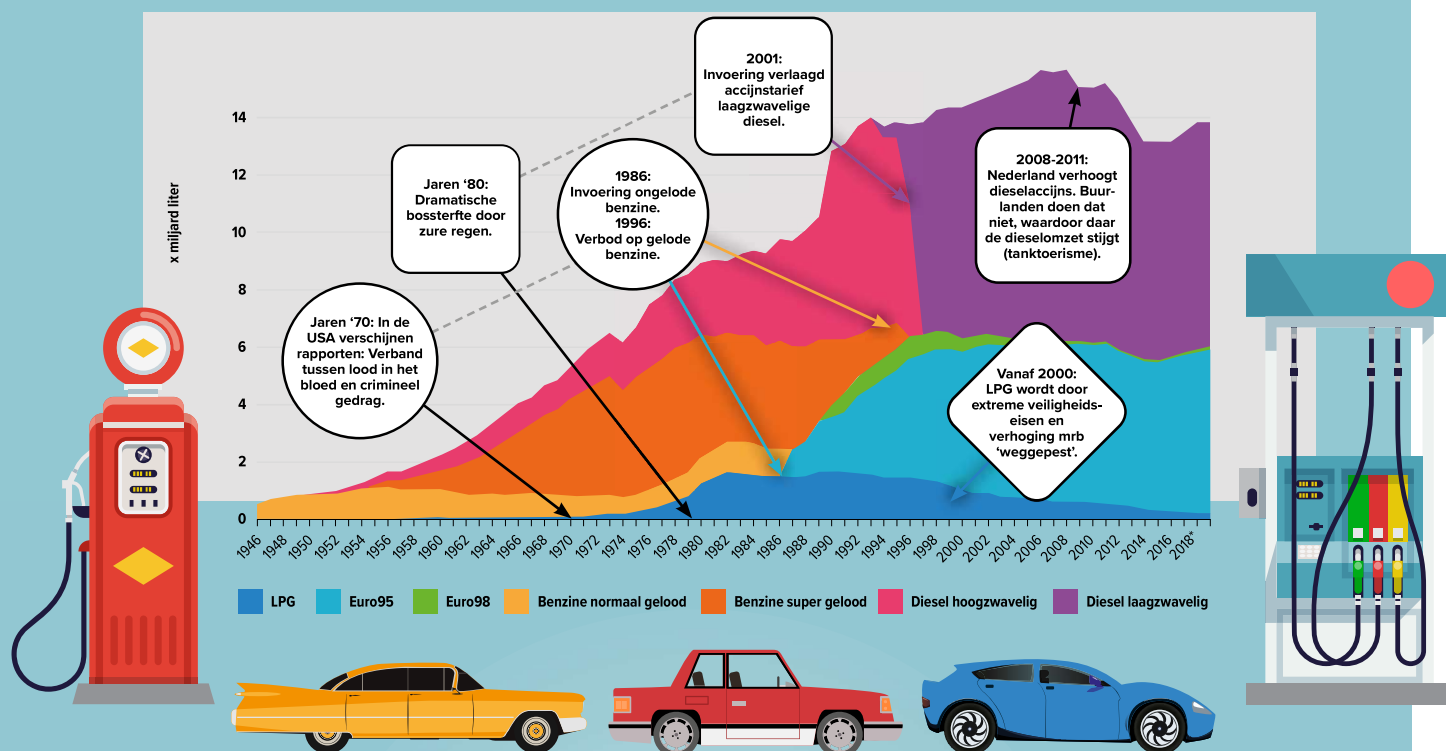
2001:
Invoering verlaagd accijnstarief laagzwavelige diesel.

Jaren '80:
Dramatische bossterfte door zure regen.

1986:
Invoering ongelode benzine.
1996:
Verbod op gelode benzine.

2008-2011:
Nederland verhoogt dieselaccijns. Buurlanden doen dat niet, waardoor daar de dieselomzet stijgt (tanktoerisme).

Jaren '70: In de USA verschijnen rapporten: Verband tussen lood in het bloed en crimineel gedrag.

Vanaf 2000:
LPG wordt door extreme veiligheidseisen en verhoging mrb 'weggepest'.

x miljard liter

14
12
10
8
6
4
2
0

1946 1948 1950 1952 1954 1956 1958 1960 1962 1964 1966 1968 1970 1972 1974 1976 1978 1980 1982 1984 1986 1988 1990 1992 1994 1996 1998 2000 2002 2004 2006 2008 2010 2012 2014 2016 2018*

LPG
Euro95
Euro98
Benzine normaal gelood
Benzine super gelood
Diesel hoogzwavelig
Diesel laagzwavelig